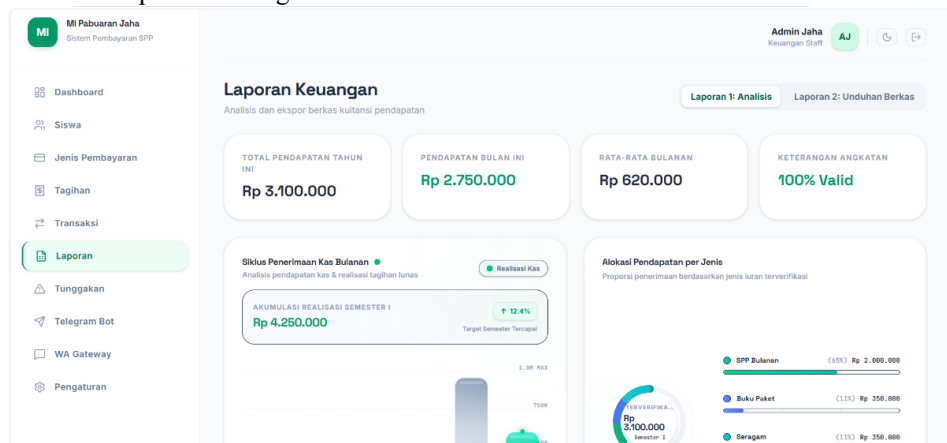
MI Pabuaran Jaha
Sistem Pembayaran SPP

Dashboard
Siswa
Jenis Pembayaran
Tagihan
Transaksi
Laporan
Tunggakan
Telegram Bot
WA Gateway
Pengaturan

Admin Jaha
Keuangan Staff
AJ

Laporan Keuangan
Analisis dan ekspor berkas kuitansi pendapatan

Laporan 1: Analisis
Laporan 2: Unduhan Berkas

TOTAL PENDAPATAN TAHUN INI
Rp 3.100.000

PENDAPATAN BULAN INI
Rp 2.750.000

RATA-RATA BULANAN
Rp 620.000

KETERANGAN ANGKATAN
100% Valid

Siklus Penerimaan Kas Bulanan
Analisis pendapatan kas & realisasi tagihan lunas
Realisasi Kas

AKUMULASI REALISASI SEMESTER I
Rp 4.250.000
↑ 12.4%
Target Semester Tercapai

1.0M MAX
750K

Alokasi Pendapatan per Jenis
Proporsi penerimaan berdasarkan jenis iuran terverifikasi

TERVERIFIKA...
Rp 3.100.000
Semester I

SPP Bulanan (65%) Rp 2.000.000
Buku Paket (11%) Rp 350.000
Seragam (11%) Rp 350.000